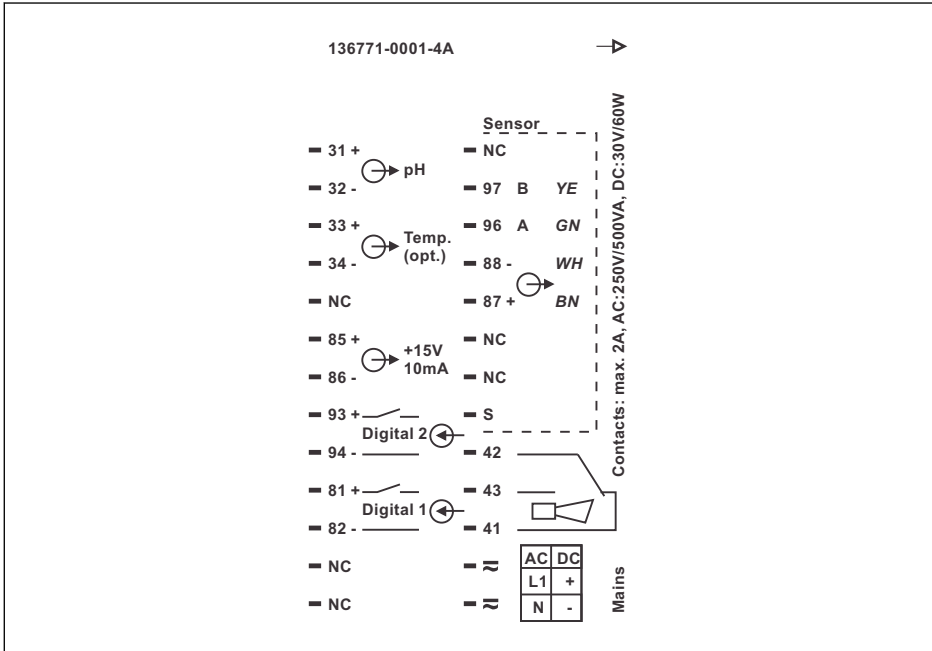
136771-0001-4A

Sensor

31 +
pH
32 -
33 +
Temp.
(opt.)
34 -
NC
85 +
+15V
10mA
86 -
93 +
Digital 2
94 -
81 +
Digital 1
82 -
NC
NC

NC
97 B YE
96 A GN
88 - WH
87 + BN
NC
NC
S
42
43
41
≈
≈

| AC | DC |
|---|---|
| L1 | + |
| N | - |

Mains

Contacts: max. 2A, AC:250V/500VA, DC:30V/60W